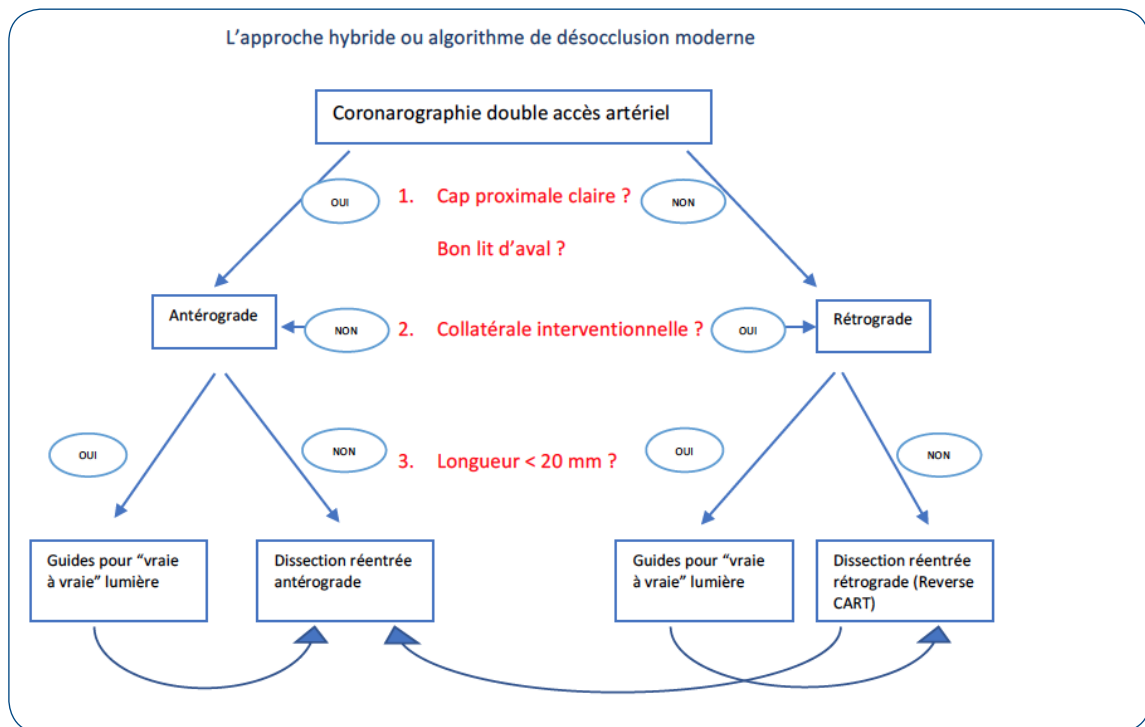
L’approche hybride ou algorithme de désocclusion moderne

Coronarographie double accès artériel

OUI

1. Cap proximale claire ?

NON

Bon lit d’aval ?

Antérograde

NON

2. Collatérale interventionnelle ?

OUI

Rétrograde

OUI

NON

3. Longueur < 20 mm ?

OUI

NON

Guides pour “vraie à vraie” lumière

Dissection réentrée antérograde

Guides pour “vraie à vraie” lumière

Dissection réentrée rétrograde (Reverse CART)